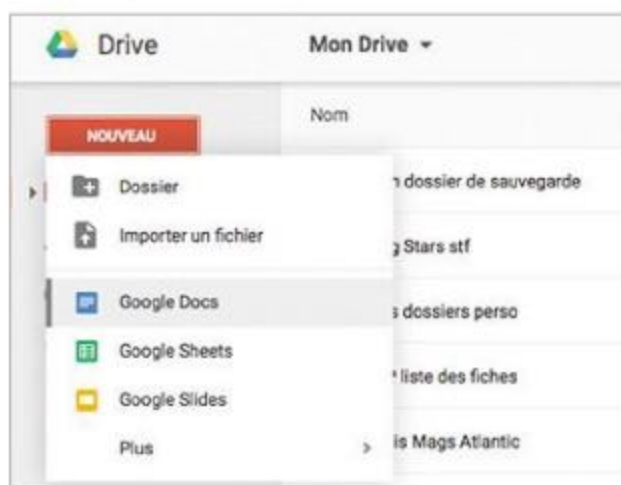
Drive

Mon Drive

Nom

NOUVEAU

Dossier

Importer un fichier

Google Docs

Google Sheets

Google Slides

Plus

n dossier de sauvegarde

g Stars stf

s dossiers perso

liste des fiches

is Mags Atlantic